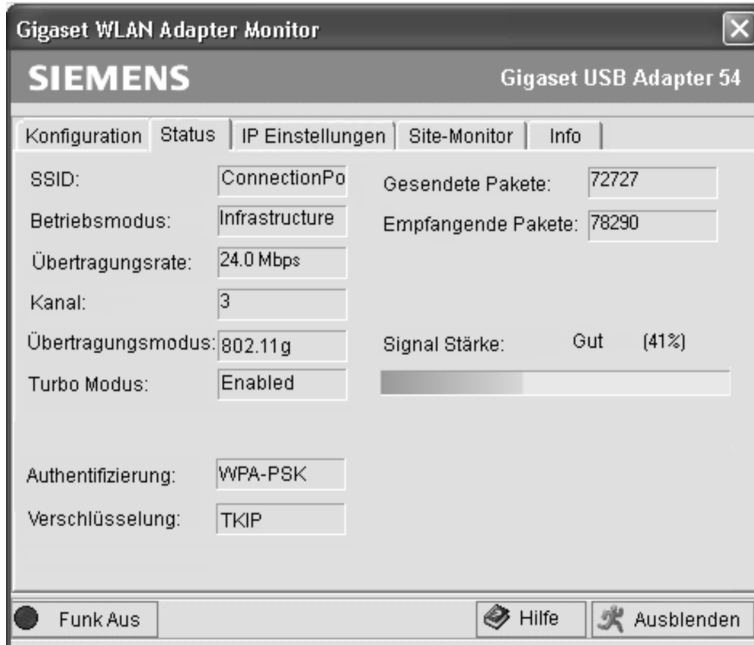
Gigaset WLAN Adapter Monitor

SIEMENS

Gigaset USB Adapter 54

Konfiguration | Status | IP Einstellungen | Site-Monitor | Info

SSID: ConnectionPo

Betriebsmodus: Infrastructure

Übertragungsrate: 24.0 Mbps

Kanal: 3

Übertragungsmodus: 802.11g

Turbo Modus: Enabled

Authentifizierung: WPA-PSK

Verschlüsselung: TKIP

Gesendete Pakete: 72727

Empfangende Pakete: 78290

Signal Stärke: Gut (41%)

Funk Aus

Hilfe

Ausblenden